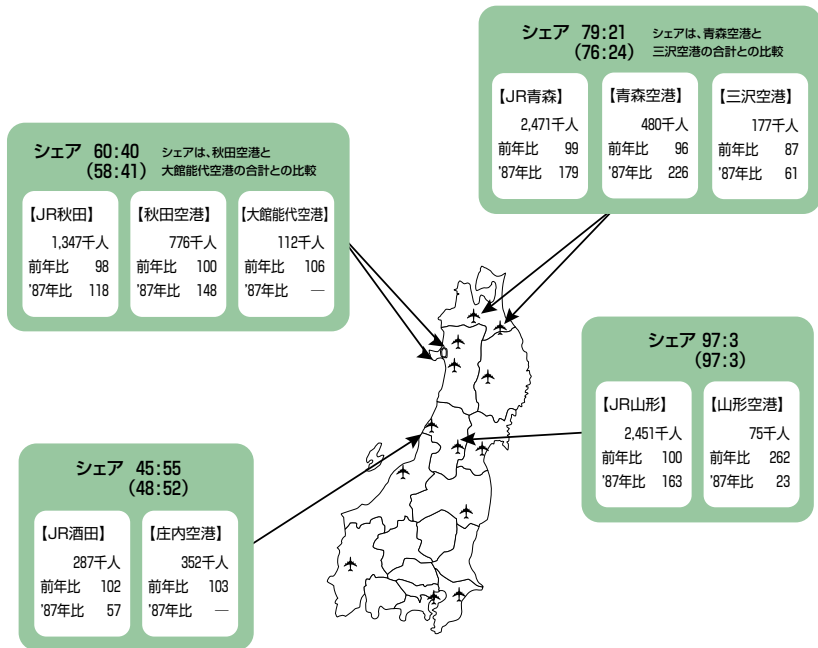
シェア 79:21
(76:24)
シェアは、青森空港と三沢空港の合計との比較

【JR青森】
2,471千人
前年比 99
'87年比 179

【青森空港】
480千人
前年比 96
'87年比 226

【三沢空港】
177千人
前年比 87
'87年比 61

シェア 60:40
(58:41)
シェアは、秋田空港と大館能代空港の合計との比較

【JR秋田】
1,347千人
前年比 98
'87年比 118

【秋田空港】
776千人
前年比 100
'87年比 148

【大館能代空港】
112千人
前年比 106
'87年比 —

シェア 97:3
(97:3)

【JR山形】
2,451千人
前年比 100
'87年比 163

【山形空港】
75千人
前年比 262
'87年比 23

シェア 45:55
(48:52)

【JR酒田】
287千人
前年比 102
'87年比 57

【庄内空港】
352千人
前年比 103
'87年比 —